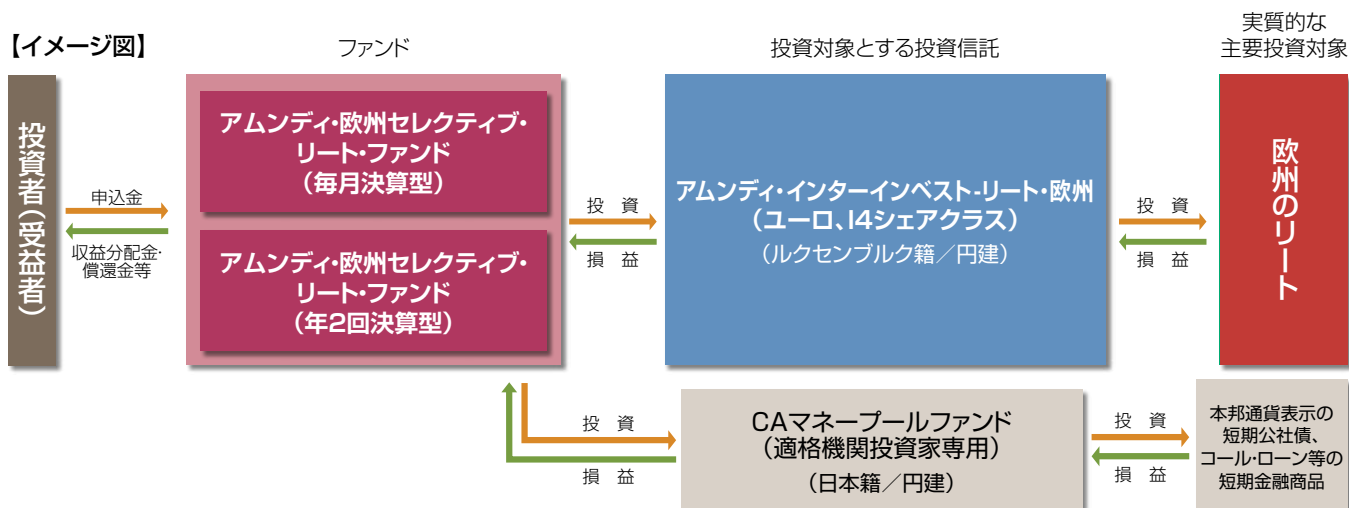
【イメージ図】

ファンド

投資対象とする投資信託

実質的な
主要投資対象

投資者（受益者）

申込金

収益分配金・
償還金等

アムンディ・欧州セレクティブ・リート・ファンド（毎月決算型）

アムンディ・欧州セレクティブ・リート・ファンド（年2回決算型）

投資

損益

アムンディ・インターインベスト-リート・欧州（ユーロ、I4シェアクラス）
（ルクセンブルク籍／円建）

投資

損益

欧州のリート

投資

損益

CAマネープールファンド（適格機関投資家専用）
（日本籍／円建）

投資

損益

本邦通貨表示の短期公社債、コール・ローン等の短期金融商品